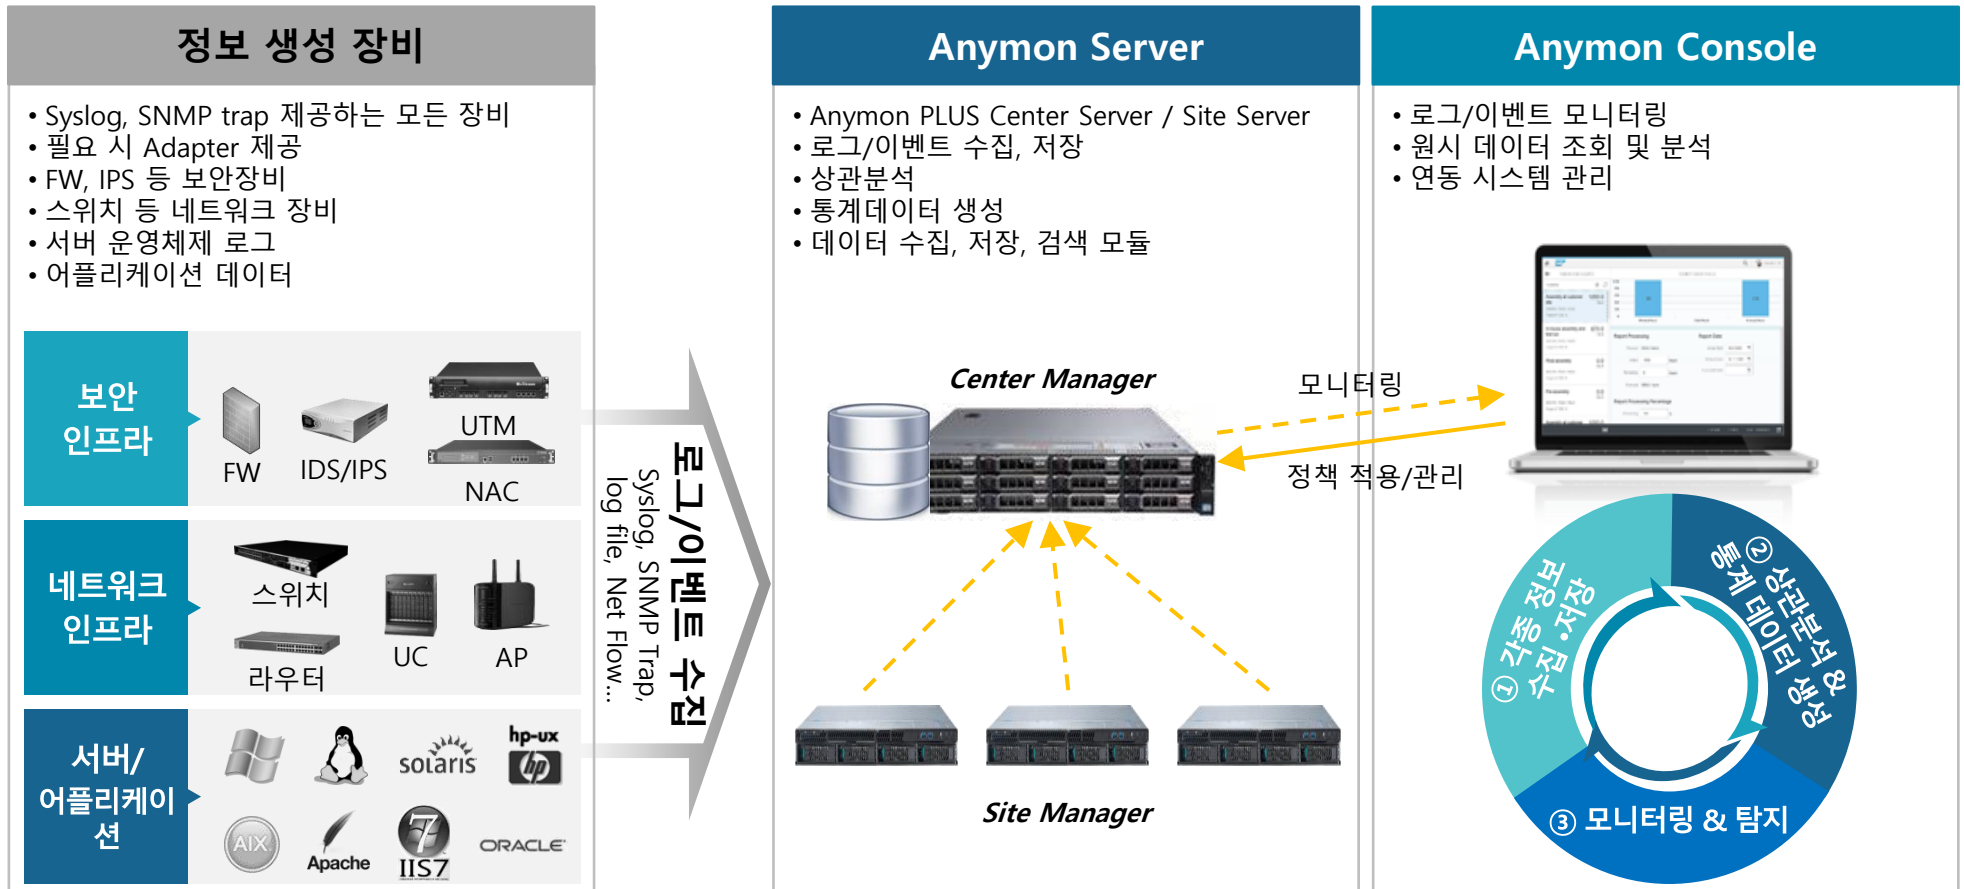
정보 생성 장비

• Syslog, SNMP trap 제공하는 모든 장비
• 필요 시 Adapter 제공
• FW, IPS 등 보안장비
• 스위치 등 네트워크 장비
• 서버 운영체제 로그
• 어플리케이션 데이터

보안 인프라

FW

IDS/IPS

UTM

NAC

네트워크 인프라

스위치

라우터

UC

AP

서버/ 어플리케이션

solaris

hp-ux

AIX

Apache

IIS7

ORACLE

로그/이벤트 수집

Syslog, SNMP Trap, log file, Net Flow...

Anymon Server

• Anymon PLUS Center Server / Site Server
• 로그/이벤트 수집, 저장
• 상관분석
• 통계데이터 생성
• 데이터 수집, 저장, 검색 모듈

Center Manager

모니터링

정책 적용/관리

Site Manager

Anymon Console

• 로그/이벤트 모니터링
• 원시 데이터 조회 및 분석
• 연동 시스템 관리

① 각종 정보 수집·저장

② 상관분석 & 통계 데이터 생성

③ 모니터링 & 탐지